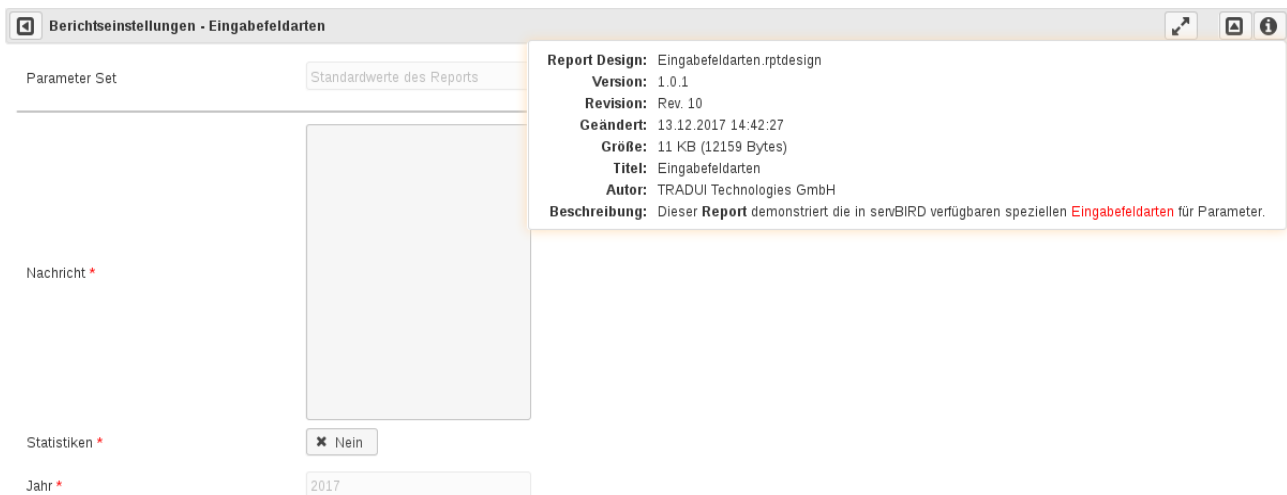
Berichtseinstellungen - Eingabefeldarten

Parameter Set
Standardwerte des Reports

Report Design: Eingabefeldarten.rptdesign
Version: 1.0.1
Revision: Rev. 10
Geändert: 13.12.2017 14:42:27
Größe: 11 KB (12159 Bytes)
Titel: Eingabefeldarten
Autor: TRADUI Technologies GmbH
Beschreibung: Dieser Report demonstriert die in servBIRD verfügbaren speziellen Eingabefeldarten für Parameter.

Nachricht *

Statistiken *
✖ Nein

Jahr *
2017